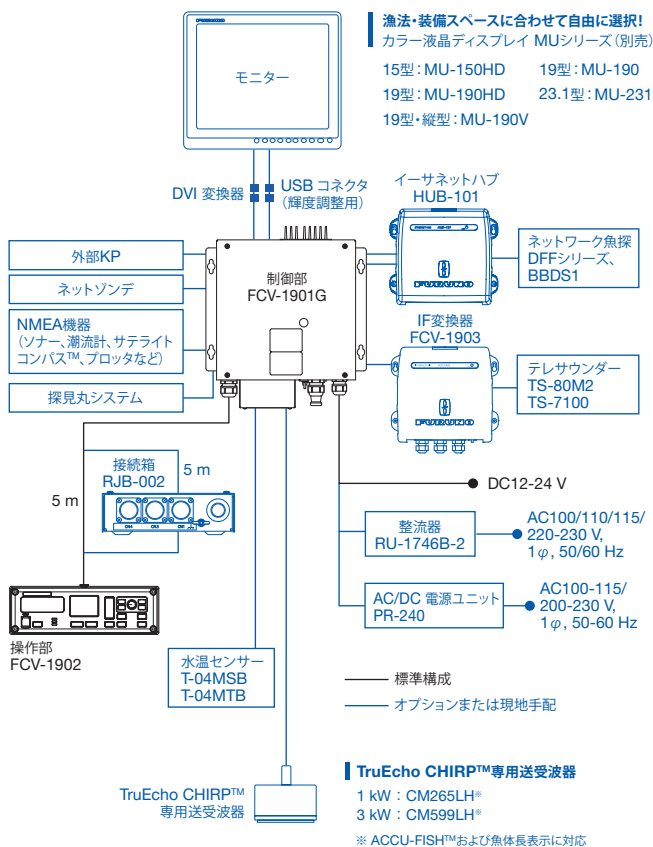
漁法・装備スペースに合わせて自由に選択!
カラー液晶ディスプレイ MUシリーズ(別売)

15型:MU-150HD
19型:MU-190
19型:MU-190HD
23.1型:MU-231
19型・縦型:MU-190V

モニター

DVI 変換器
USB コネクタ
(輝度調整用)

イーサネットハブ
HUB-101

ネットワーク魚探
DFFシリーズ、
BBDS1

外部KP

ネットゾンデ

制御部
FCV-1901G

NMEA機器
(ソナー、潮流計、サテライトコンパス™、プロッタなど)

探見丸システム

IF変換器
FCV-1903

テレサウンダー
TS-80M2
TS-7100

接続箱
RJB-002

5 m

5 m

DC12-24 V

整流器
RU-1746B-2

AC100/110/115/
220-230 V,
1$\varphi$, 50/60 Hz

AC/DC 電源ユニット
PR-240

AC100-115/
200-230 V,
1$\varphi$, 50-60 Hz

操作部
FCV-1902

水温センサー
T-04MSB
T-04MTB

標準構成

オプションまたは現地手配

TruEcho CHIRP™
専用送受波器

TruEcho CHIRP™専用送受波器

1 kW:CM265LH※
3 kW:CM599LH※

※ ACCU-FISH™および魚体長表示に対応